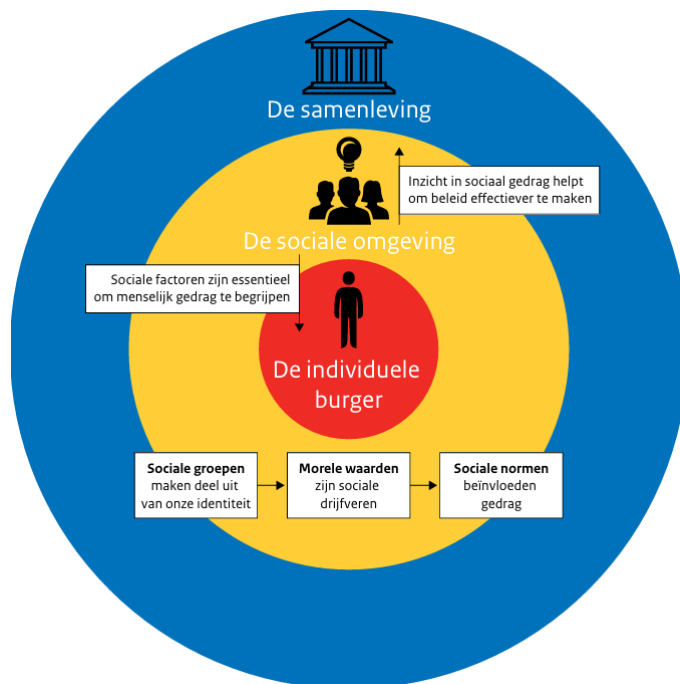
De samenleving

Inzicht in sociaal gedrag helpt om beleid effectiever te maken

De sociale omgeving

Sociale factoren zijn essentieel om menselijk gedrag te begrijpen

De individuele burger

**Sociale groepen** maken deel uit van onze identiteit

**Morele waarden** zijn sociale drijfveren

**Sociale normen** beïnvloeden gedrag